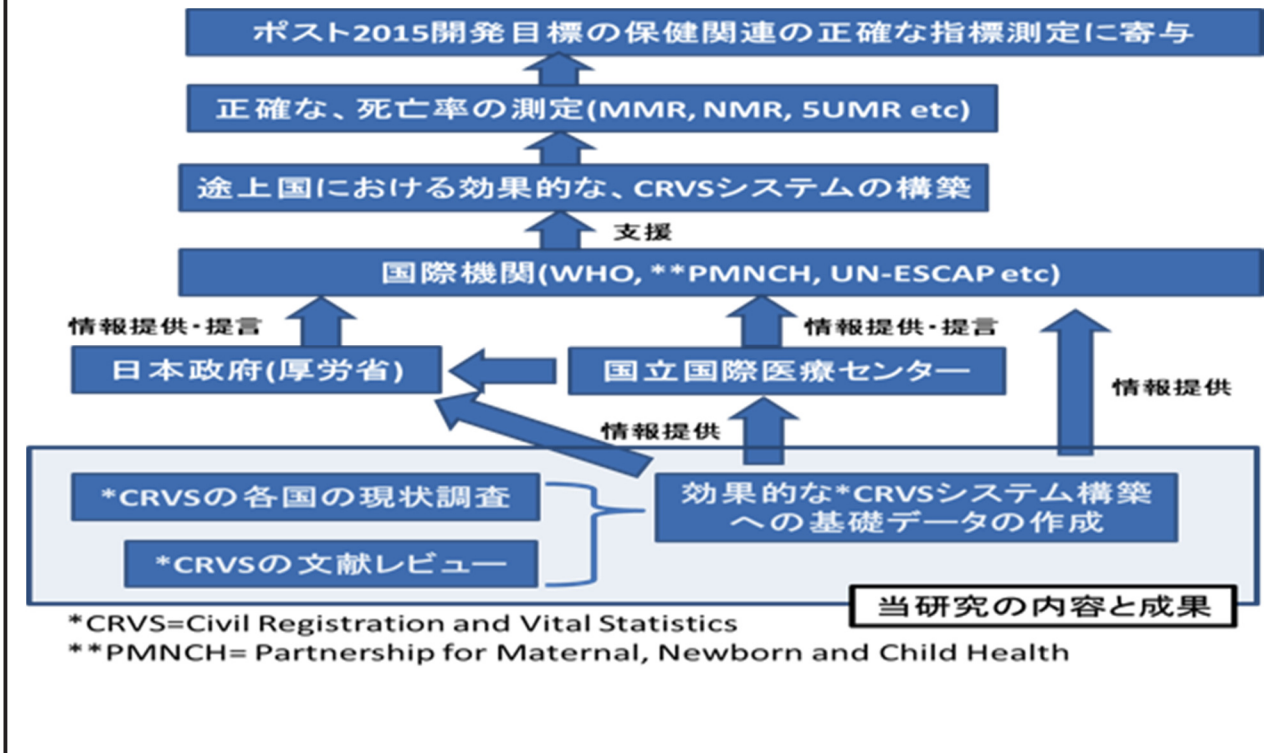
ポスト2015開発目標の保健関連の正確な指標測定に寄与

正確な、死亡率の測定(MMR, NMR, 5UMR etc)

途上国における効果的な、CRVSシステムの構築

支援

国際機関(WHO, **PMNCH, UN-ESCAP etc)

情報提供・提言

情報提供・提言

日本政府(厚労省)

国立国際医療センター

情報提供

情報提供

*CRVSの各国の現状調査

*CRVSの文献レビュー

効果的な*CRVSシステム構築への基礎データの作成

当研究の内容と成果

*CRVS=Civil Registration and Vital Statistics
**PMNCH= Partnership for Maternal, Newborn and Child Health